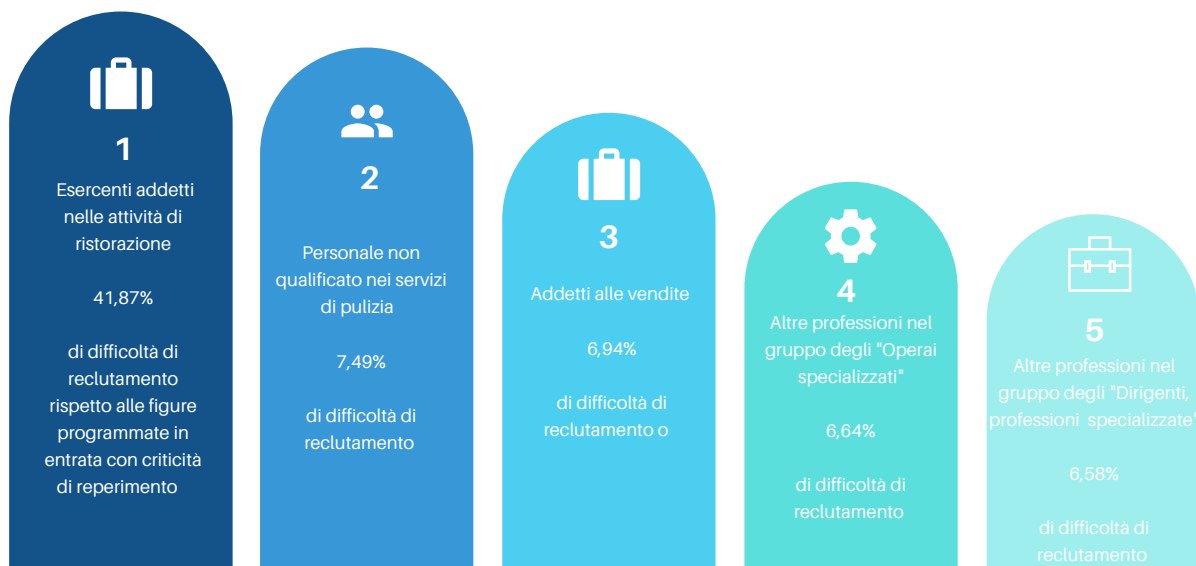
1

Esercenti addetti nelle attività di ristorazione

41,87%

di difficoltà di reclutamento rispetto alle figure programmate in entrata con criticità di reperimento

2

Personale non qualificato nei servizi di pulizia

7,49%

di difficoltà di reclutamento

3

Addetti alle vendite

6,94%

di difficoltà di reclutamento o

4

Altre professioni nel gruppo degli "Operai specializzati"

6,64%

di difficoltà di reclutamento

5

Altre professioni nel gruppo degli "Dirigenti, professioni specializzate"

6,58%

di difficoltà di reclutamento